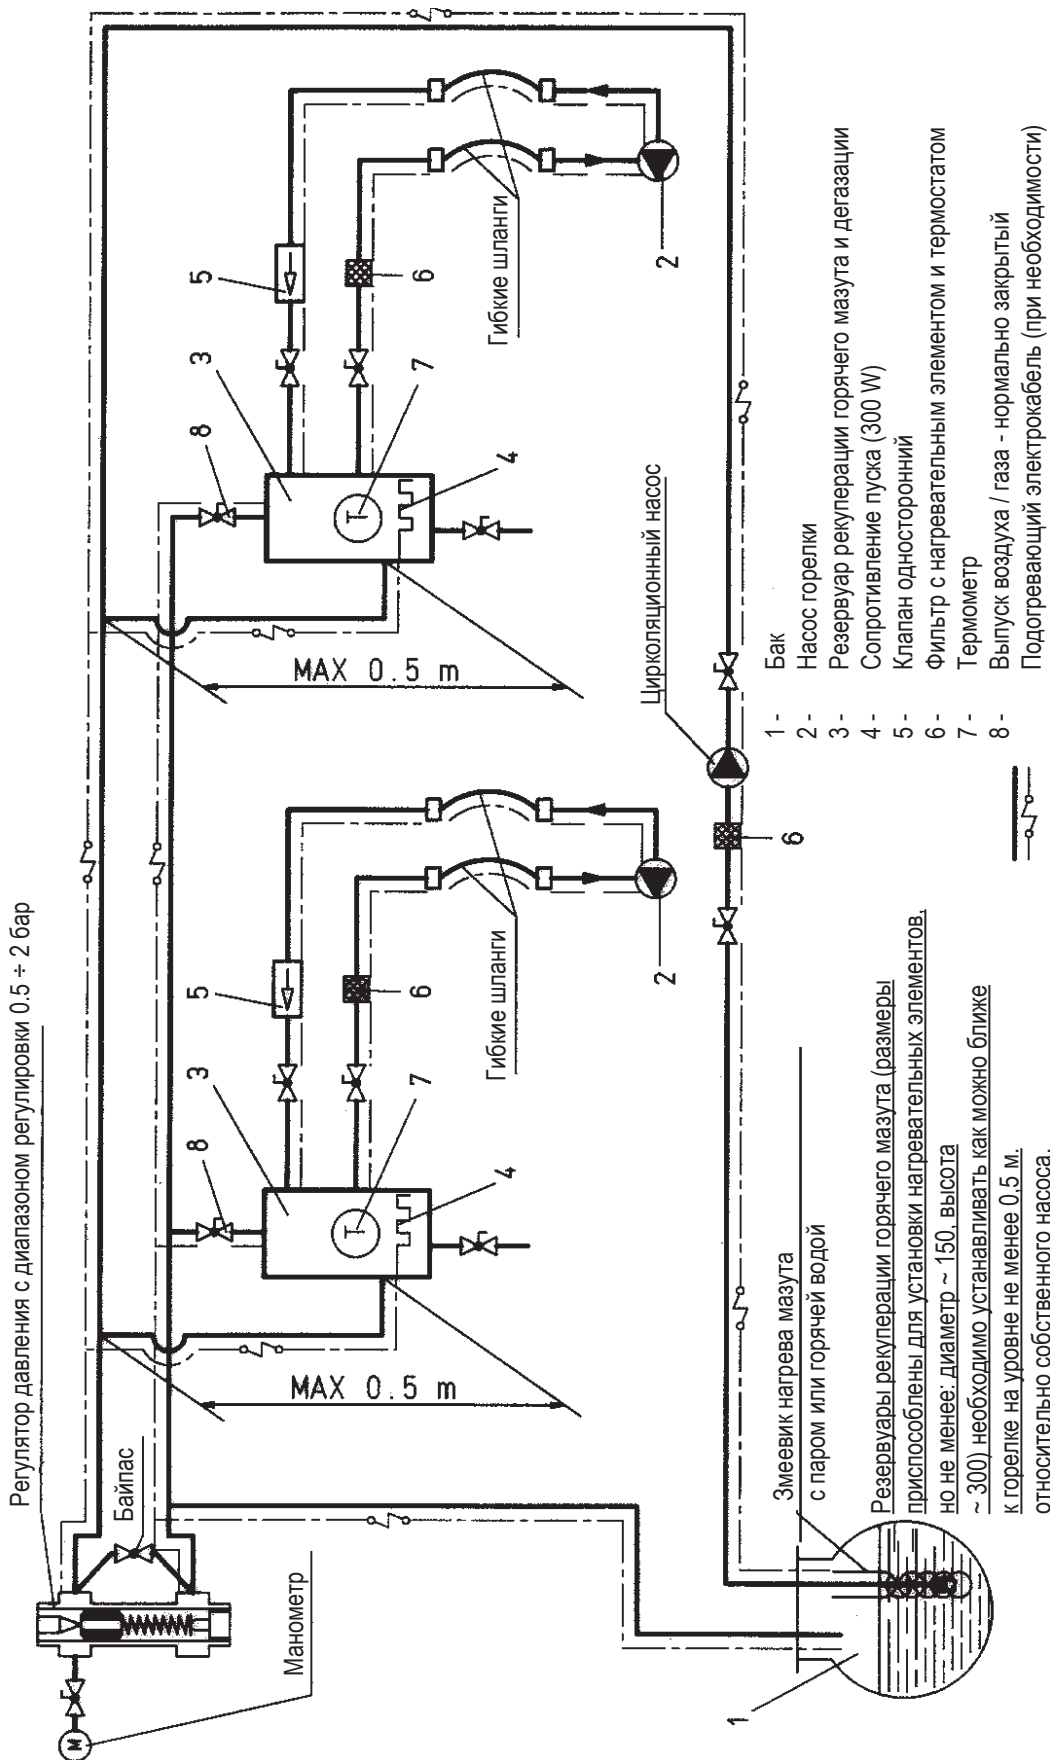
Регулятор давления с диапазоном регулировки 0.5 ÷ 2 бар

Байпас

Манометр

M

1

Змеевик нагрева мазута с паром или горячей водой

Резервуары рекуперации горячего мазута (размеры приспособлены для установки нагревательных элементов, но не менее: диаметр ~ 150, высота ~ 300) необходимо устанавливать как можно ближе к горелке на уровне не менее 0.5 м. относительно собственного насоса.

MAX 0.5 m

8

3

7

4

5

6

Гибкие шланги

2

MAX 0.5 m

8

3

7

4

5

6

Гибкие шланги

2

Цирколяционный насос

6

1 - Бак
2 - Насос горелки
3 - Резервуар рекуперации горячего мазута и дегазации
4 - Сопротивление пуска (300 W)
5 - Клапан односторонний
6 - Фильтр с нагревательным элементом и термостатом
7 - Термометр
8 - Выпуск воздуха / газа - нормально закрытый

Подогревающий электрокабель (при необходимости)